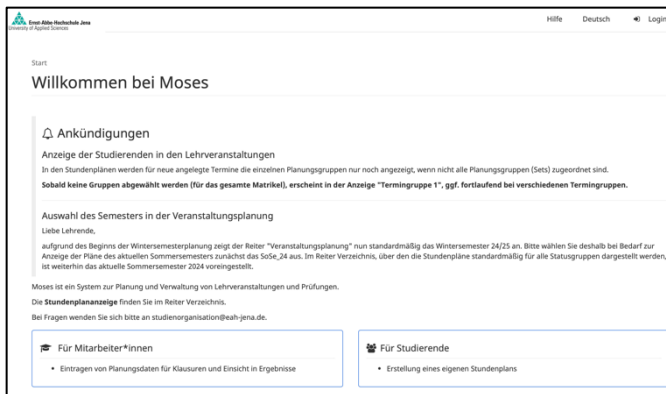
Ernst-Abbe-Hochschule Jena
University of Applied Sciences

Hilfe Deutsch Login

Start

Willkommen bei Moses

Ankündigungen

Anzeige der Studierenden in den Lehrveranstaltungen

In den Stundenplänen werden für neue angelegte Termine die einzelnen Planungsgruppen nur noch angezeigt, wenn nicht alle Planungsgruppen (Sets) zugeordnet sind.

Sobald keine Gruppen ausgewählt werden (für das gesamte Matrikel), erscheint in der Anzeige "Termingruppe 1", ggf. fortlaufend bei verschiedenen Termingruppen.

Auswahl des Semesters in der Veranstaltungsplanung

Liebe Lehrende,

aufgrund des Beginns der Wintersemesterplanung zeigt der Reiter "Veranstaltungsplanung" nun standardmäßig das Wintersemester 24/25 an. Bitte wählen Sie deshalb bei Bedarf zur Anzeige der Pläne des aktuellen Sommersemesters zunächst das SoSe_24 aus. Im Reiter Verzeichnis, über den die Stundenpläne standardmäßig für alle Statusgruppen dargestellt werden, ist weiterhin das aktuelle Sommersemester 2024 voreingestellt.

Moses ist ein System zur Planung und Verwaltung von Lehrveranstaltungen und Prüfungen.

Die Stundenplananzeige finden Sie im Reiter Verzeichnis.

Bei Fragen wenden Sie sich bitte an studienorganisation@eah-jena.de.

Für Mitarbeiter*innen

• Eintragen von Planungsdaten für Klausuren und Einsicht in Ergebnisse

Für Studierende

• Erstellung eines eigenen Stundenplans